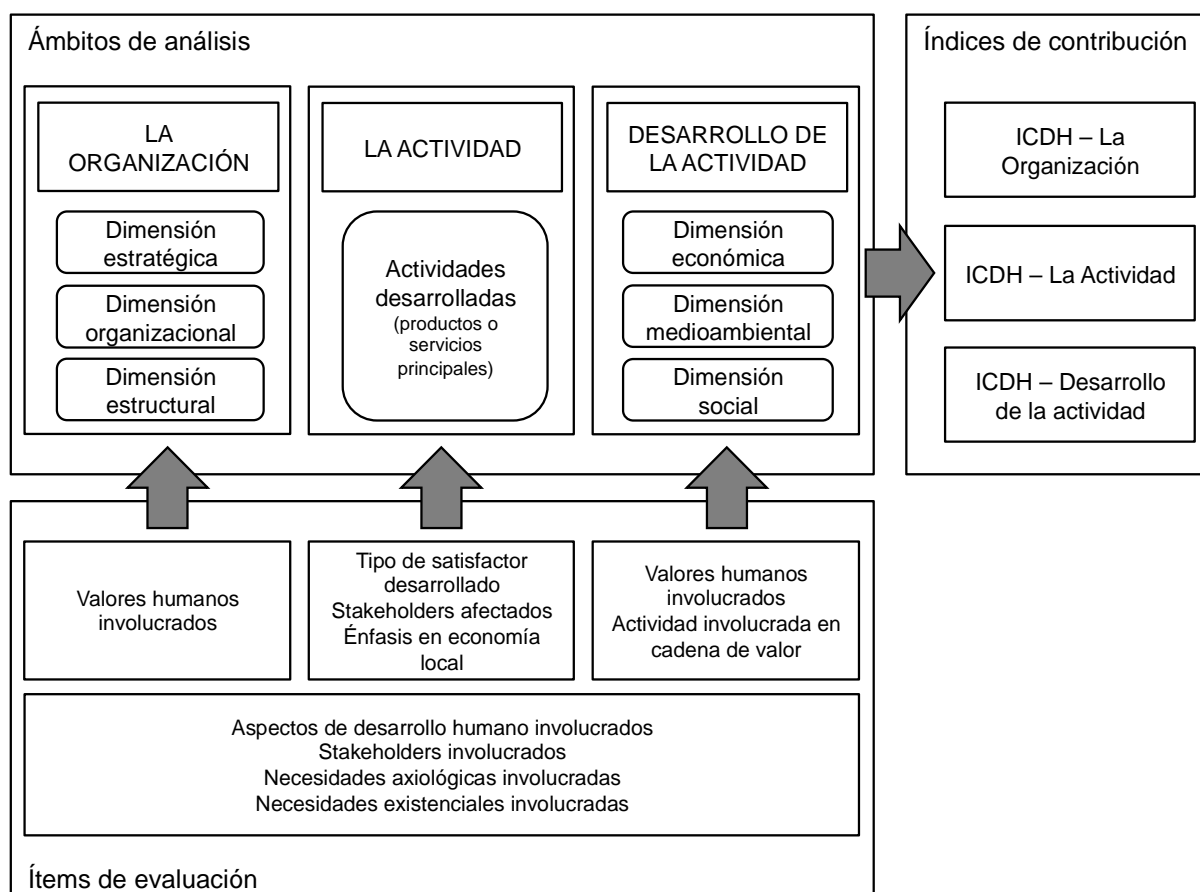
Ámbitos de análisis

LA ORGANIZACIÓN

Dimensión estratégica

Dimensión organizacional

Dimensión estructural

LA ACTIVIDAD

Actividades desarrolladas
(productos o servicios principales)

DESARROLLO DE LA ACTIVIDAD

Dimensión económica

Dimensión medioambiental

Dimensión social

Índices de contribución

ICDH – La Organización

ICDH – La Actividad

ICDH – Desarrollo de la actividad

Valores humanos involucrados

Tipo de satisfactor desarrollado
Stakeholders afectados
Énfasis en economía local

Valores humanos involucrados
Actividad involucrada en cadena de valor

Aspectos de desarrollo humano involucrados
Stakeholders involucrados
Necesidades axiológicas involucradas
Necesidades existenciales involucradas

Ítems de evaluación